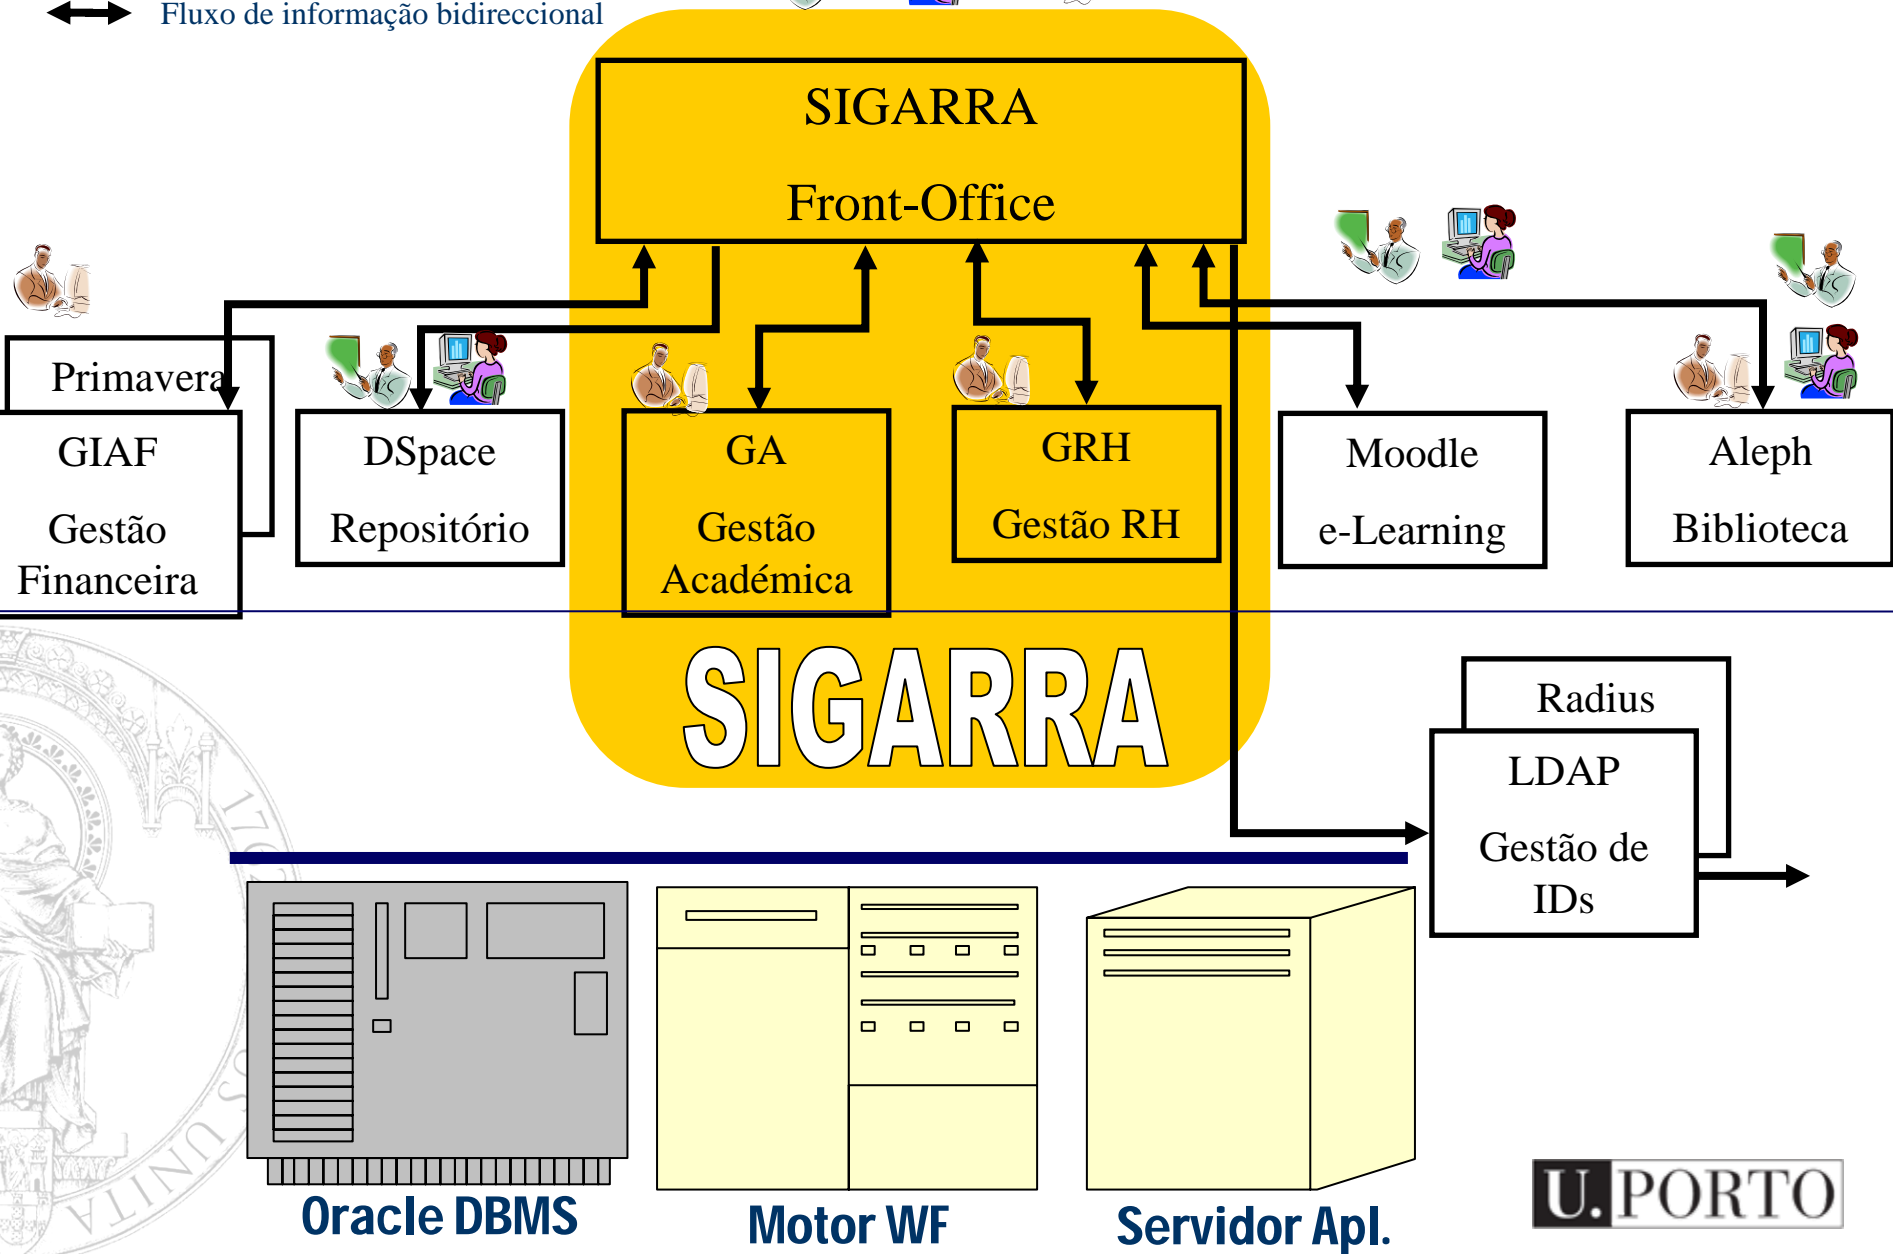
Fluxo de informação bidireccional

SIGARRA

Front-Office

Primavera

GIAF

Gestão Financeira

DSpace

Repositório

GA

Gestão Académica

GRH

Gestão RH

Moodle

e-Learning

Aleph

Biblioteca

SIGARRA

Radius

LDAP

Gestão de IDs

Oracle DBMS

Motor WF

Servidor Apl.

U.PORTO